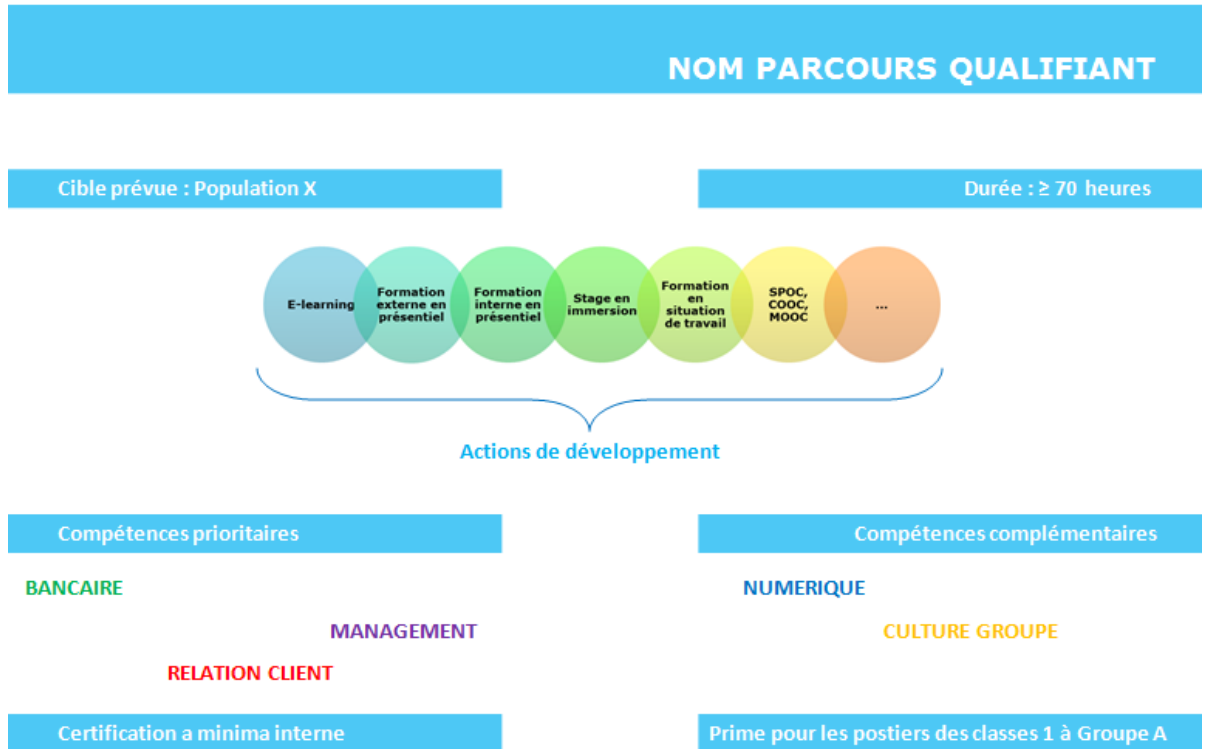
NOM PARCOURS QUALIFIANT

Cible prévue : Population X

Durée : ≥ 70 heures

E-learning

Formation externe en présentiel

Formation interne en présentiel

Stage en immersion

Formation en situation de travail

SPOC, COOC, MOOC

...

Actions de développement

Compétences prioritaires

Compétences complémentaires

BANCAIRE

MANAGEMENT

RELATION CLIENT

NUMERIQUE

CULTURE GROUPE

Certification a minima interne

Prime pour les postiers des classes 1 à Groupe A